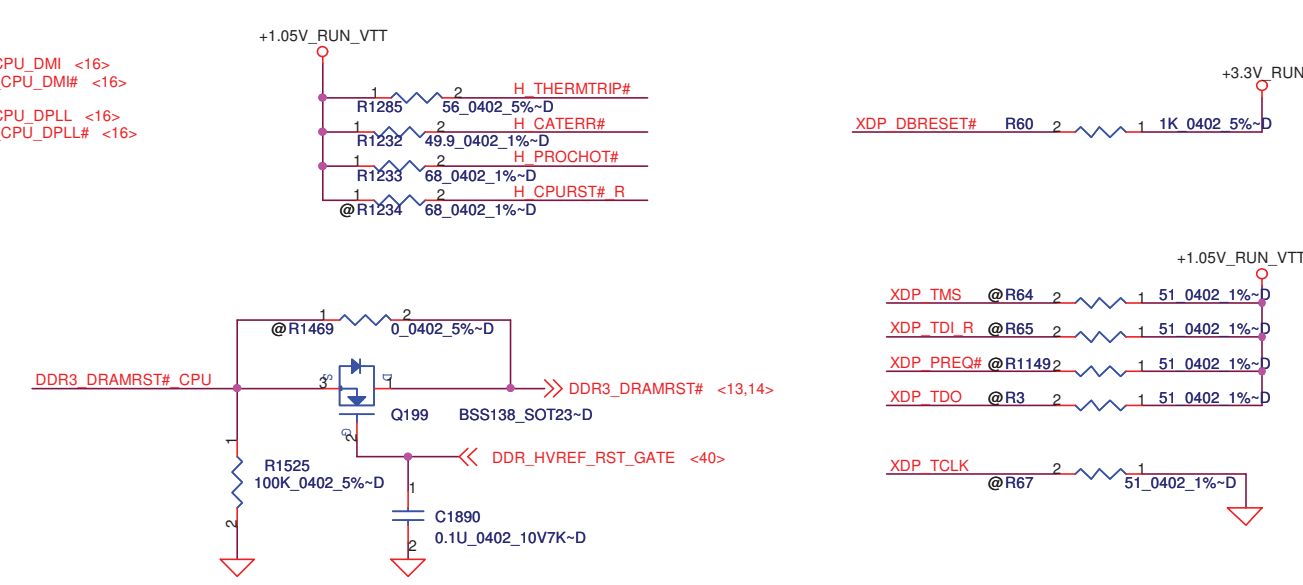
CPU_DMI <16>
CPU_DMI# <16>

CPU_DPLL <16>
CPU_DPLL# <16>

+1.05V_RUN_VTT

1 R1285 2 56_0402_5%~D H_THERMTRIP#
1 R1232 2 49.9_0402_1%~D H_CATERR#
1 R1233 2 68_0402_1%~D H_PROCHOT#
1 @R1234 2 68_0402_1%~D H_CPURST#_R

+3.3V_RUN

XDP_DBRESET# R60 2 1 1K_0402_5%~D

+1.05V_RUN_VTT

XDP_TMS @R64 2 1 51_0402_1%~D
XDP_TDI_R @R65 2 1 51_0402_1%~D
XDP_PREQ# @R1149 2 1 51_0402_1%~D
XDP_TDO @R3 2 1 51_0402_1%~D

XDP_TCLK 2 1 @R67 51_0402_1%~D

1 @R1469 2 0_0402_5%~D

DDR3_DRAMRST#_CPU
3 1 Q199 BSS138_SOT23~D 2
DDR3_DRAMRST# <13,14>

DDR_HVREF_RST_GATE <40>

1 R1525 100K_0402_5%~D 2

1 C1890 0.1U_0402_10V7K~D 2